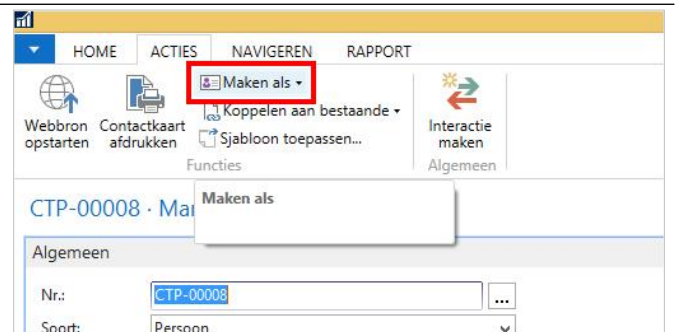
HOME ACTIES NAVIGEREN RAPPORT

Webbron opstarten

Contactkaart afdrukken

Maken als ▾

Koppelen aan bestaande ▾

Sjabloon toepassen...

Functies

Interactie maken

Algemeen

Maken als

CTP-00008 · Ma

Algemeen

Nr.: CTP-00008 ...

Soort: Persoon